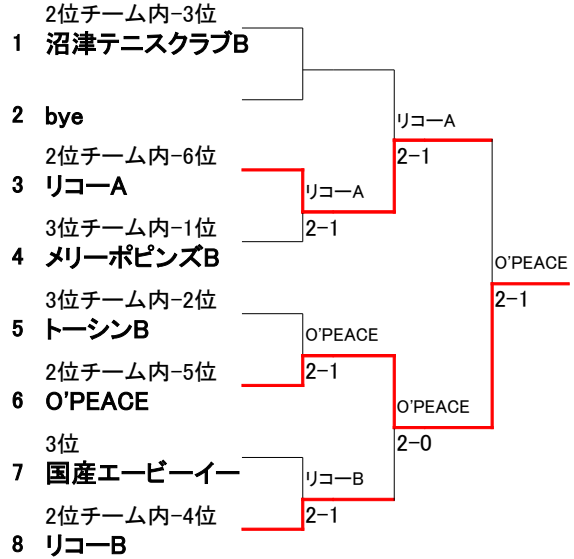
2位チーム内−3位
1 沼津テニスクラブB

2 bye

2位チーム内−6位
3 リコーA

3位チーム内−1位
4 メリーポピンズB

3位チーム内−2位
5 トーシンB

2位チーム内−5位
6 O'PEACE

3位
7 国産エービーイー

2位チーム内−4位
8 リコーB

リコーA
2−1

リコーA
2−1

O'PEACE
2−1

O'PEACE
2−0

リコーB
2−1

O'PEACE
2−1